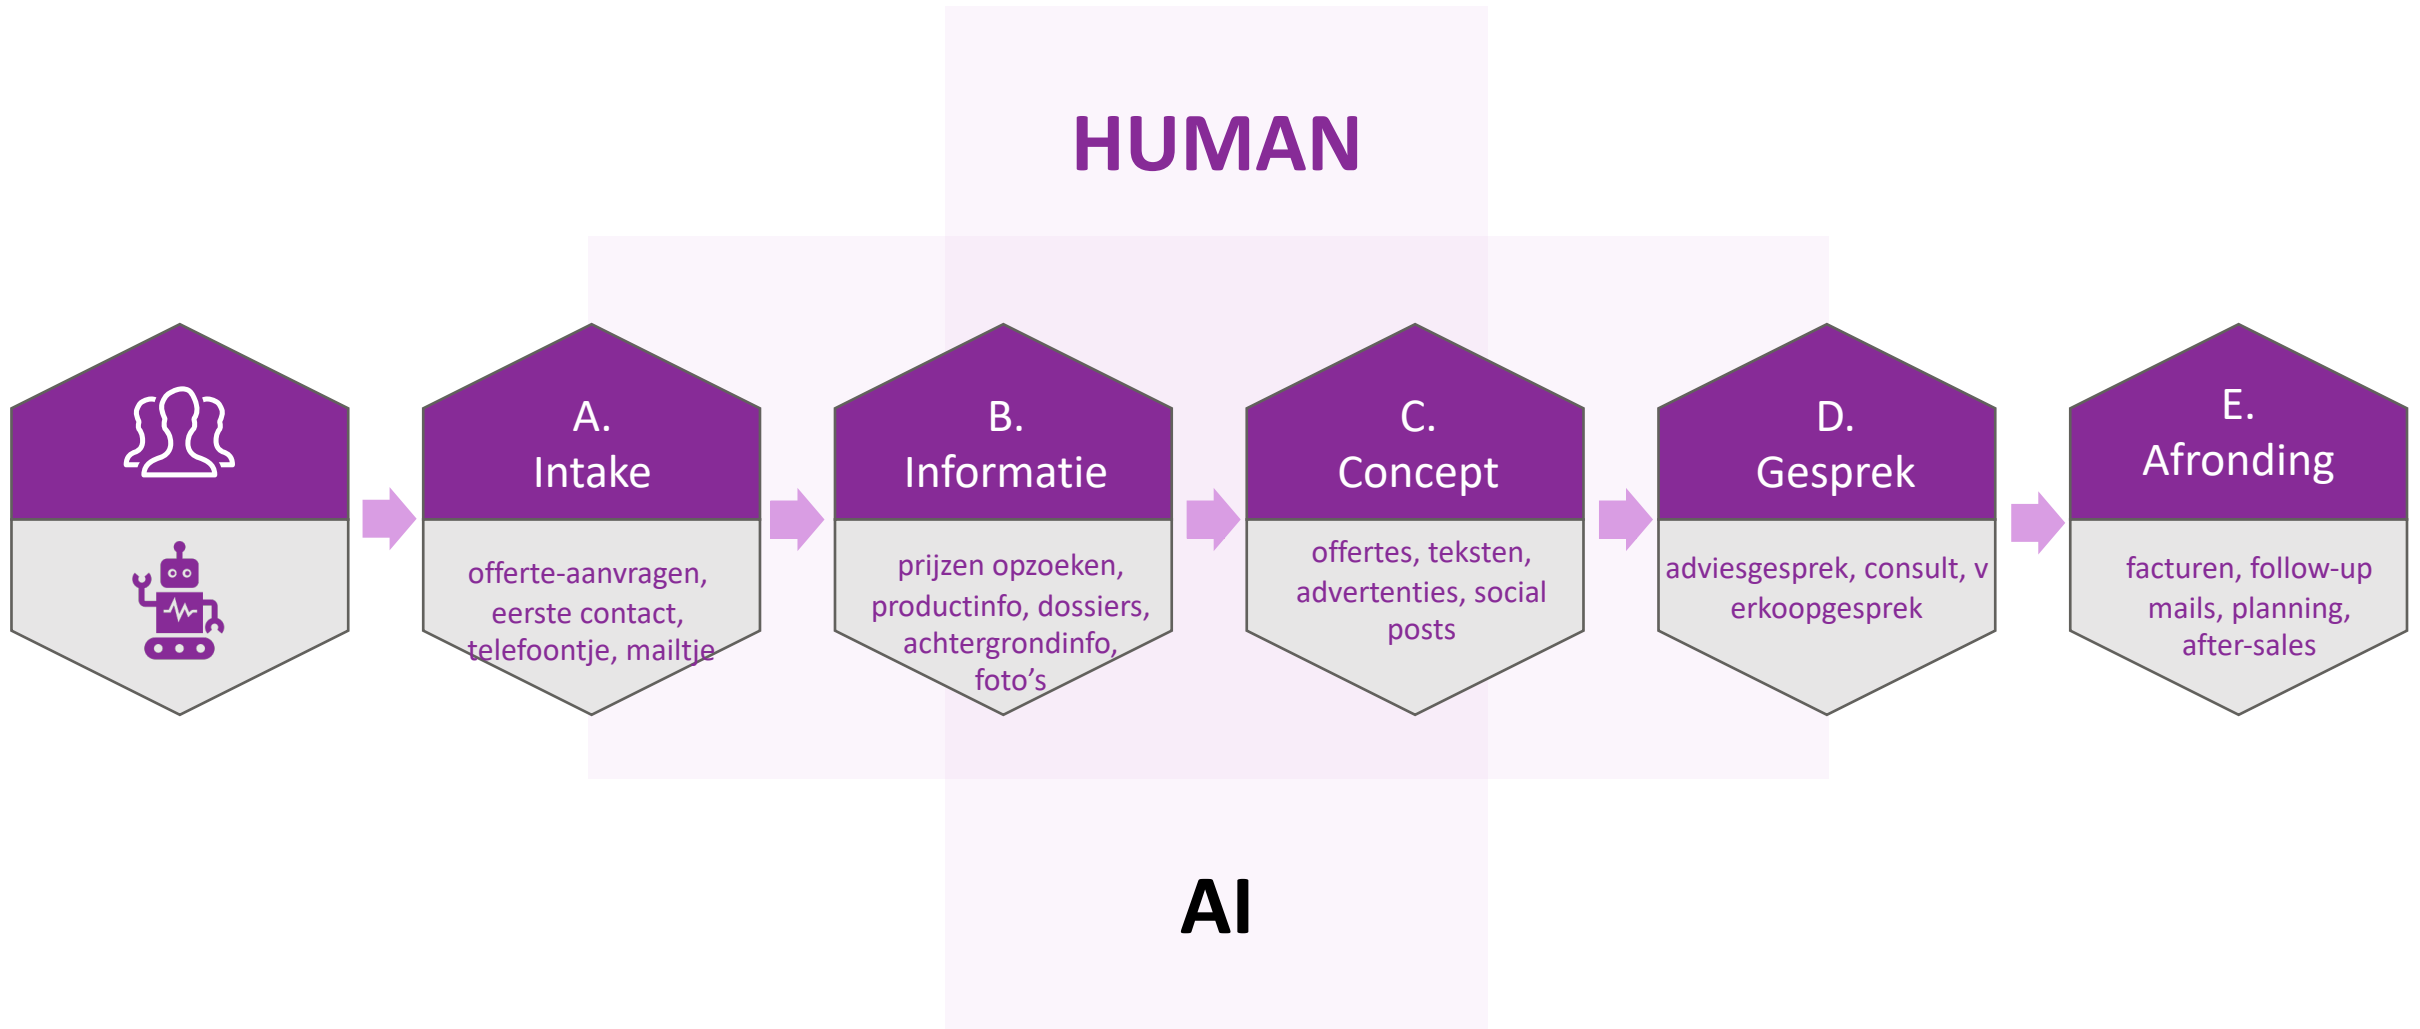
HUMAN

A. Intake

offerte-aanvragen, eerste contact, telefoontje, mailtje

B. Informatie

prijzen opzoeken, productinfo, dossiers, achtergrondinfo, foto’s

C. Concept

offertes, teksten, advertenties, social posts

D. Gesprek

adviesgesprek, consult, v erkoopgesprek

E. Afronding

facturen, follow-up mails, planning, after-sales

AI